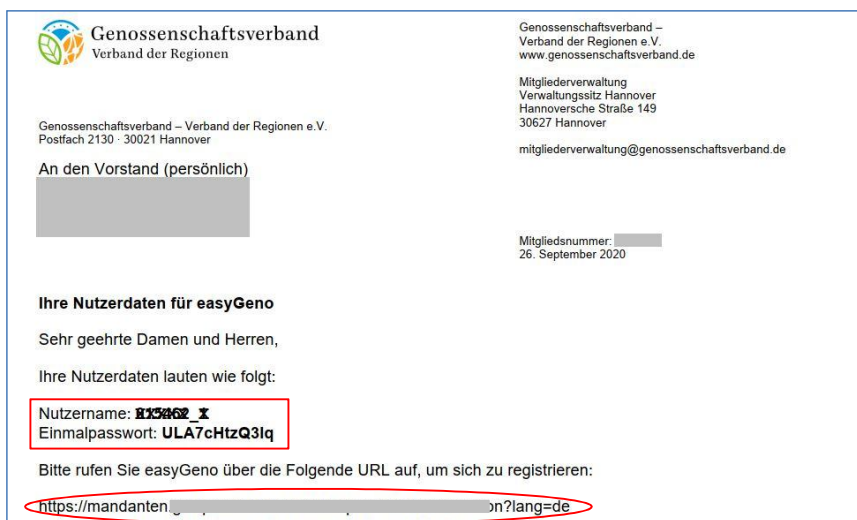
Genossenschaftsverband
Verband der Regionen

Genossenschaftsverband – Verband der Regionen e.V.
Postfach 2130 · 30021 Hannover

An den Vorstand (persönlich)

Genossenschaftsverband –
Verband der Regionen e.V.
www.genossenschaftsverband.de

Mitgliederverwaltung
Verwaltungssitz Hannover
Hannoversche Straße 149
30627 Hannover

mitgliederverwaltung@genossenschaftsverband.de

Mitgliedsnummer: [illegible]
26. September 2020

**Ihre Nutzerdaten für easyGeno**

Sehr geehrte Damen und Herren,

Ihre Nutzerdaten lauten wie folgt:

Nutzername: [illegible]
Einmalpasswort: ULA7cHtzQ3lq

Bitte rufen Sie easyGeno über die Folgende URL auf, um sich zu registrieren:

https://mandanten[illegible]n?lang=de